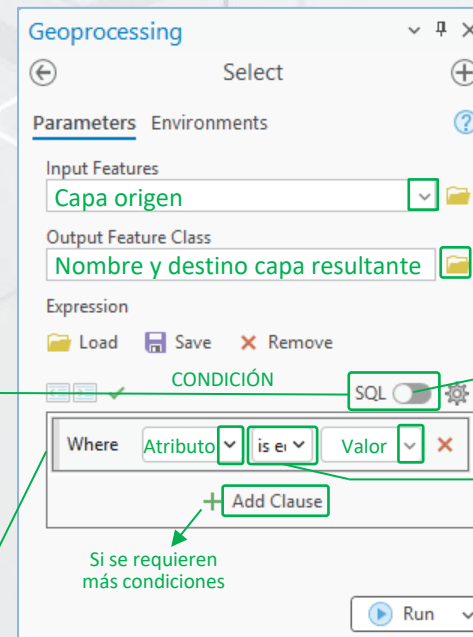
Geoprocessing

Select

Parameters Environments

Input Features

Capa origen

Output Feature Class

Nombre y destino capa resultante

Expression

Load Save Remove

CONDICIÓN

SQL

Where Atributo is e Valor

Add Clause

Si se requieren más condiciones

Run